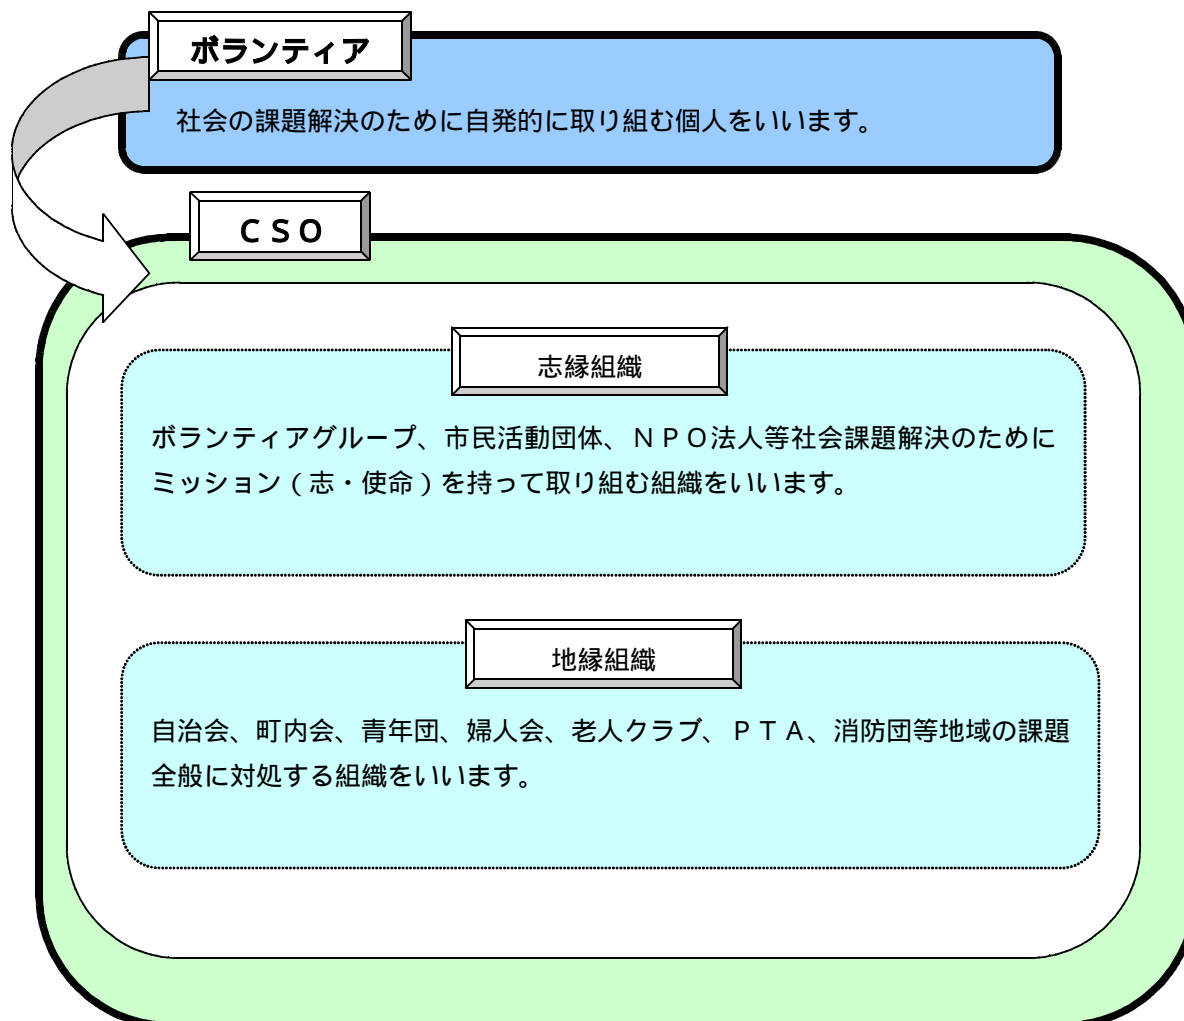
ボランティア

社会の課題解決のために自発的に取り組む個人をいいます。

ＣＳＯ

志縁組織

ボランティアグループ、市民活動団体、ＮＰＯ法人等社会課題解決のためにミッション（志・使命）を持って取り組む組織をいいます。

地縁組織

自治会、町内会、青年団、婦人会、老人クラブ、ＰＴＡ、消防団等地域の課題全般に対処する組織をいいます。